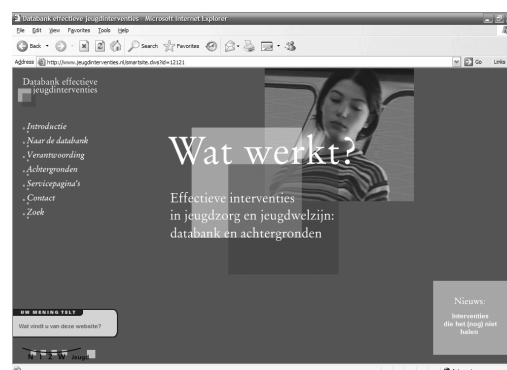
Databank effectieve jeugdinterventies - Microsoft Internet Explorer

File Edit View Favorites Tools Help

Back Search Favorites

Address http://www.jeugdinterventies.nl/smartsite.dws?id=12121

Go Links

Databank effectieve jeugdinterventies

Introductie
Naar de databank
Verantwoording
Achtergronden
Servicepagina's
Contact
Zoek

Wat werkt?

Effectieve interventies in jeugdzorg en jeugdwelzijn: databank en achtergronden

UW MENING TELT

Wat vindt u van deze website?

N J i Jeugd

Nieuws:

Interventies die het (nog) niet halen